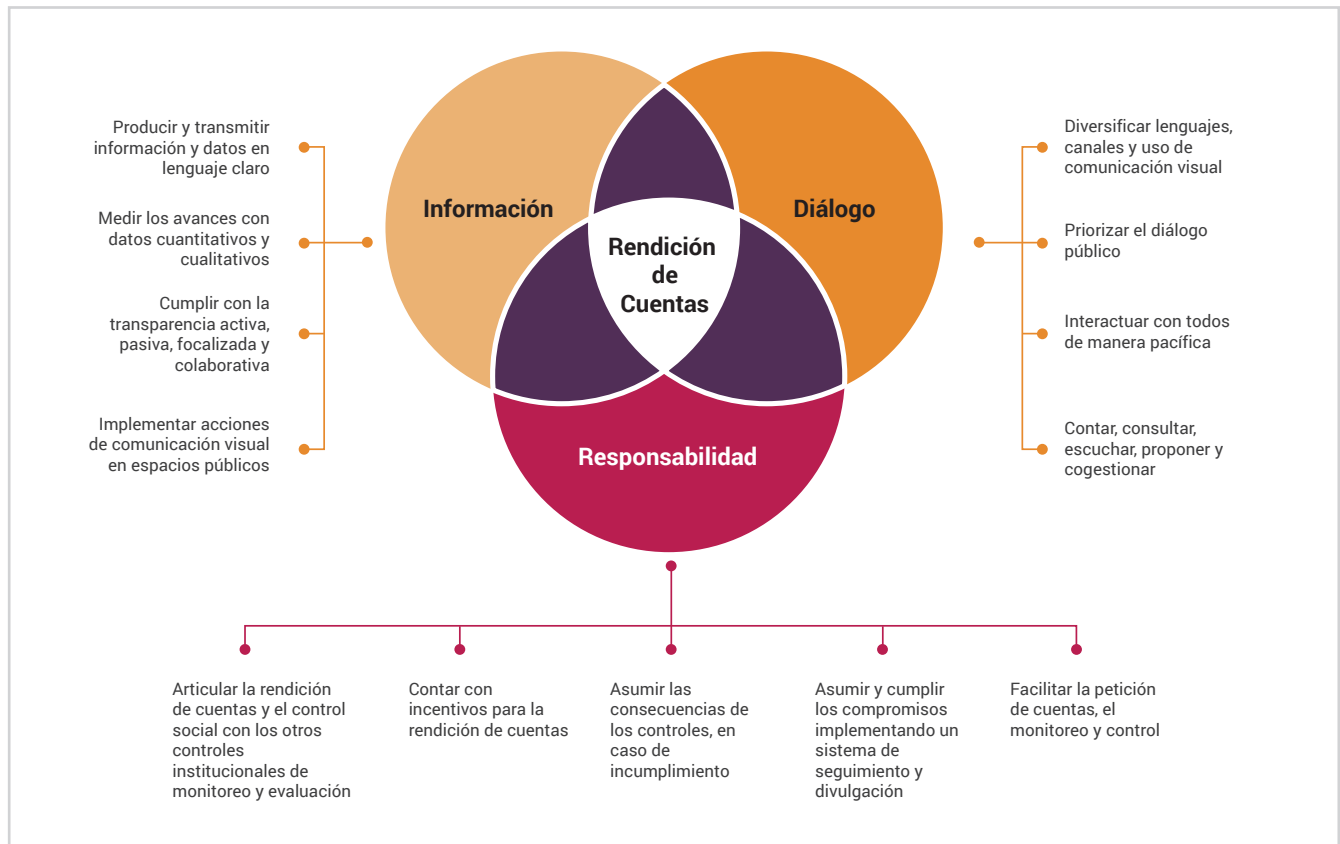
Producir y transmitir información y datos en lenguaje claro

Medir los avances con datos cuantitativos y cualitativos

Cumplir con la transparencia activa, pasiva, focalizada y colaborativa

Implementar acciones de comunicación visual en espacios públicos

Información

Diálogo

Rendición de Cuentas

Responsabilidad

Diversificar lenguajes, canales y uso de comunicación visual

Priorizar el diálogo público

Interactuar con todos de manera pacífica

Contar, consultar, escuchar, proponer y cogestionar

Articular la rendición de cuentas y el control social con los otros controles institucionales de monitoreo y evaluación

Contar con incentivos para la rendición de cuentas

Asumir las consecuencias de los controles, en caso de incumplimiento

Asumir y cumplir los compromisos implementando un sistema de seguimiento y divulgación

Facilitar la petición de cuentas, el monitoreo y control